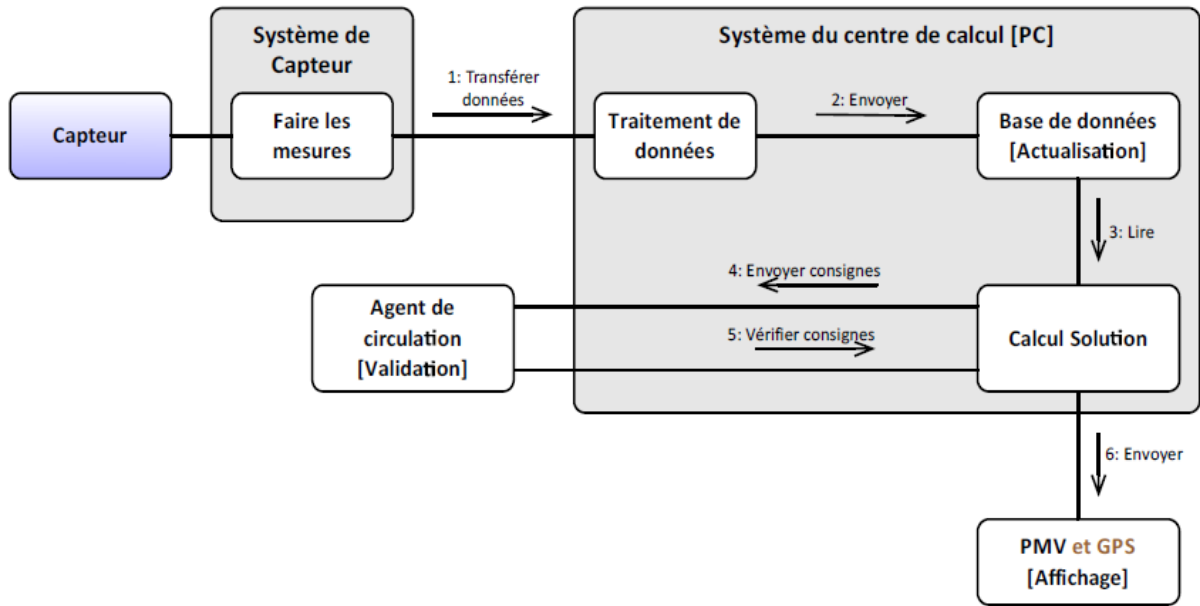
Système de Capteur

Système du centre de calcul [PC]

Capteur

Faire les mesures

1: Transférer données

Traitement de données

2: Envoyer

Base de données [Actualisation]

3: Lire

4: Envoyer consignes

Agent de circulation [Validation]

5: Vérifier consignes

Calcul Solution

6: Envoyer

PMV et GPS [Affichage]